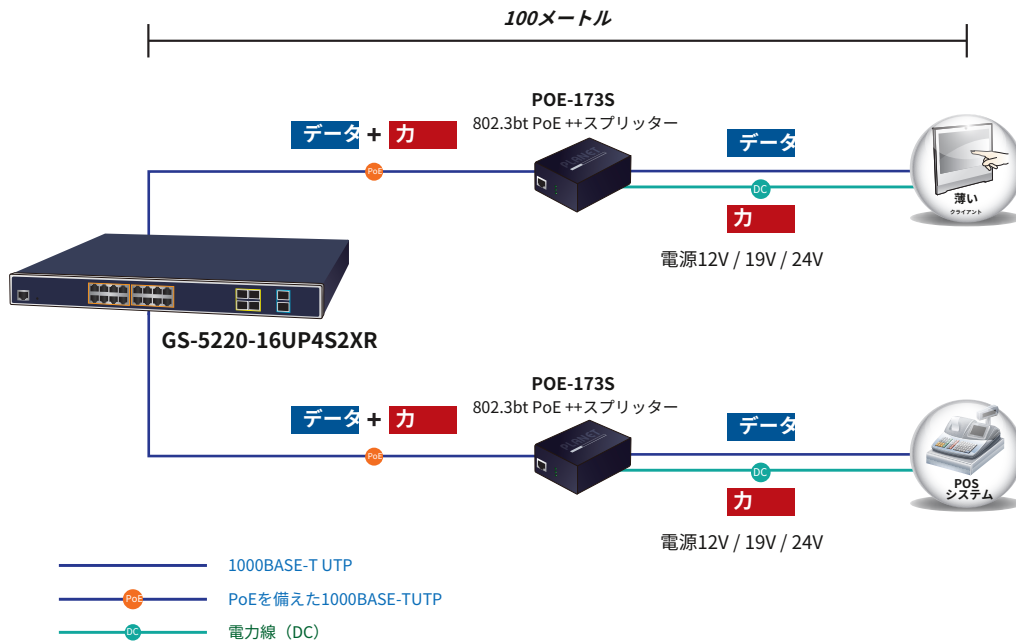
100メートル

POE-173S
802.3bt PoE ++スプリッター

データ + 力

PoE

データ

DC

力

薄い
クライアント

電源12V / 19V / 24V

GS-5220-16UP4S2XR

POE-173S
802.3bt PoE ++スプリッター

データ + 力

PoE

データ

DC

力

POS
システム

電源12V / 19V / 24V

1000BASE-T UTP

PoE

PoEを備えた1000BASE-TUTP

DC

電力線（DC）